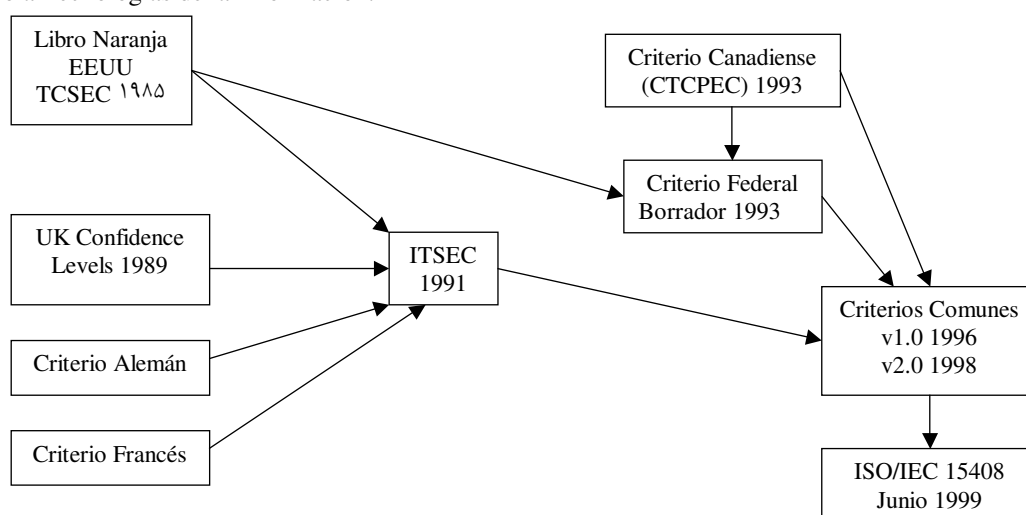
Libro Naranja
EEUU
TCSEC ١٩٨٥

Criterio Canadiense
(CTCPEC) 1993

Criterio Federal
Borrador 1993

UK Confidence
Levels 1989

ITSEC
1991

Criterio Alemán

Criterio Francés

Criterios Comunes
v1.0 1996
v2.0 1998

ISO/IEC 15408
Junio 1999